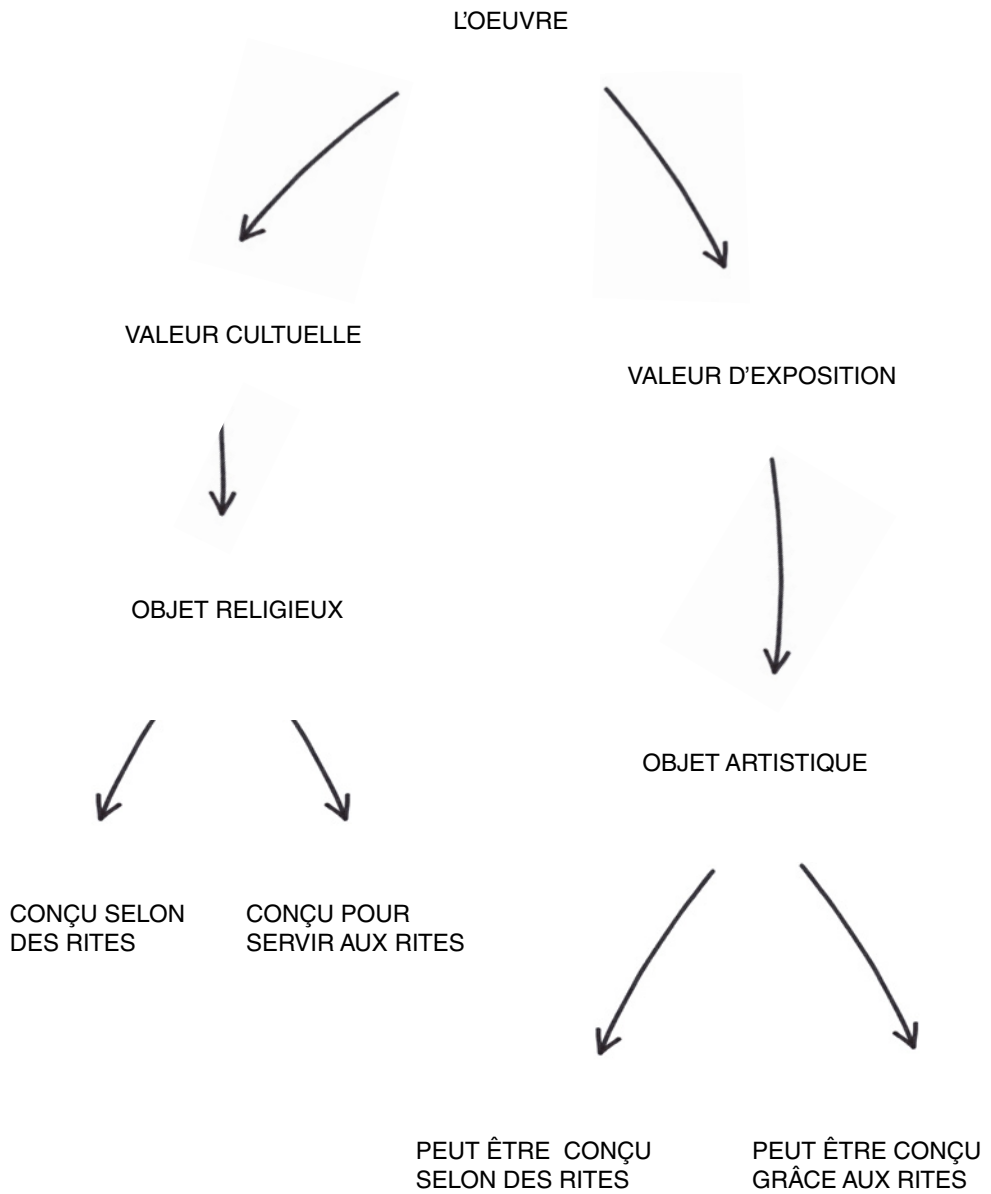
L'OEUVRE

VALEUR CULTUELLE

VALEUR D'EXPOSITION

OBJET RELIGIEUX

OBJET ARTISTIQUE

CONÇU SELON DES RITES

CONÇU POUR SERVIR AUX RITES

PEUT ÊTRE CONÇU SELON DES RITES

PEUT ÊTRE CONÇU GRÂCE AUX RITES